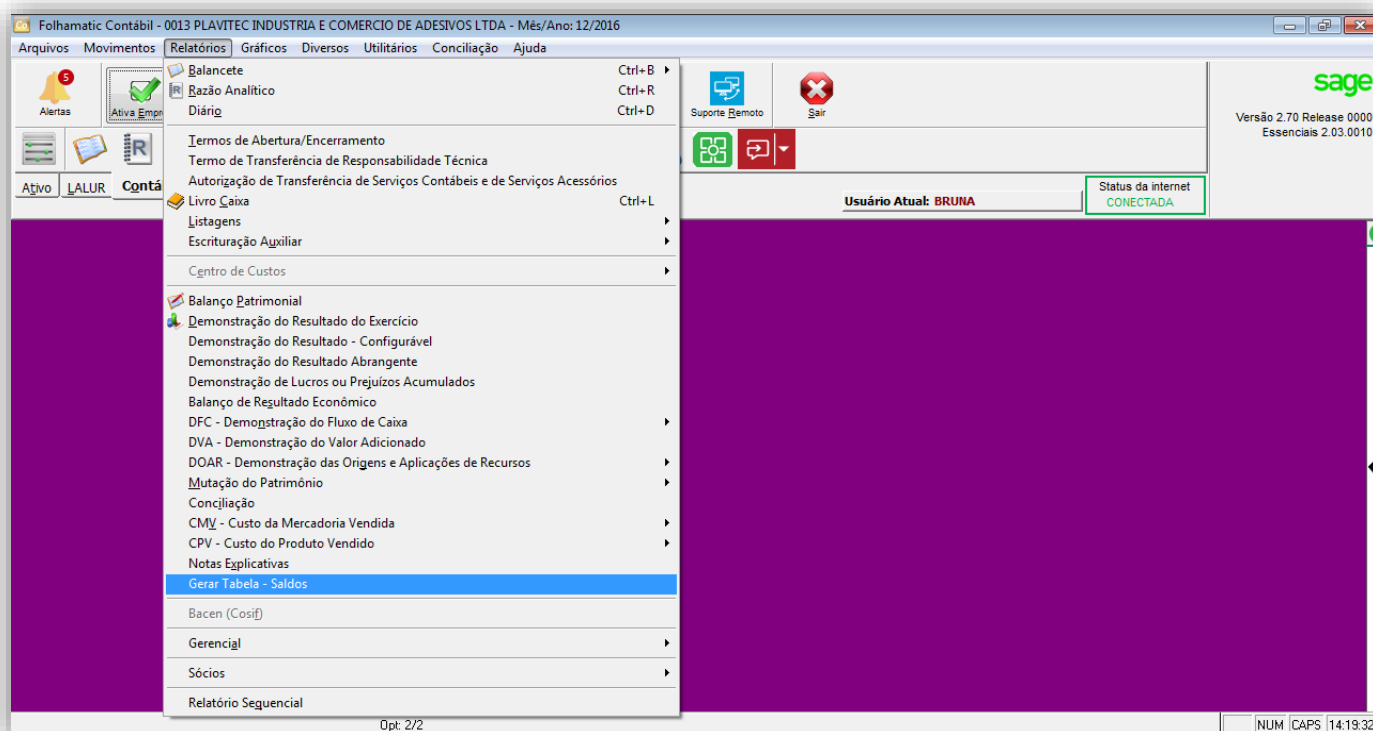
Folhamatic Contábil - 0013 PLAVITEC INDUSTRIA E COMERCIO DE ADESIVOS LTDA - Mês/Ano: 12/2016

Arquivos Movimentos Relatórios Gráficos Diversos Utilitários Conciliação Ajuda

5
Alertas
Ativa Empr
Suporte Remoto
Sair

sage
Versão 2.70 Release 0000
Essenciais 2.03.0010

Ativo LALUR Contá
Usuário Atual: BRUNA
Status da internet
CONECTADA

Balancete Ctrl+B
Razão Analítico Ctrl+R
Diário Ctrl+D
Termos de Abertura/Encerramento
Termo de Transferência de Responsabilidade Técnica
Autorização de Transferência de Serviços Contábeis e de Serviços Acessórios
Livro Caixa Ctrl+L
Listagens
Escrituração Auxiliar
Centro de Custos
Balanço Patrimonial
Demonstração do Resultado do Exercício
Demonstração do Resultado - Configurável
Demonstração do Resultado Abrangente
Demonstração de Lucros ou Prejuízos Acumulados
Balanço de Resultado Econômico
DFC - Demonstração do Fluxo de Caixa
DVA - Demonstração do Valor Adicionado
DOAR - Demonstração das Origens e Aplicações de Recursos
Mutação do Patrimônio
Conciliação
CMV - Custo da Mercadoria Vendida
CPV - Custo do Produto Vendido
Notas Explicativas
Gerar Tabela - Saldos
Bacen (Cosif)
Gerencial
Sócios
Relatório Sequencial

Opt: 2/2
NUM CAPS 14:19:32